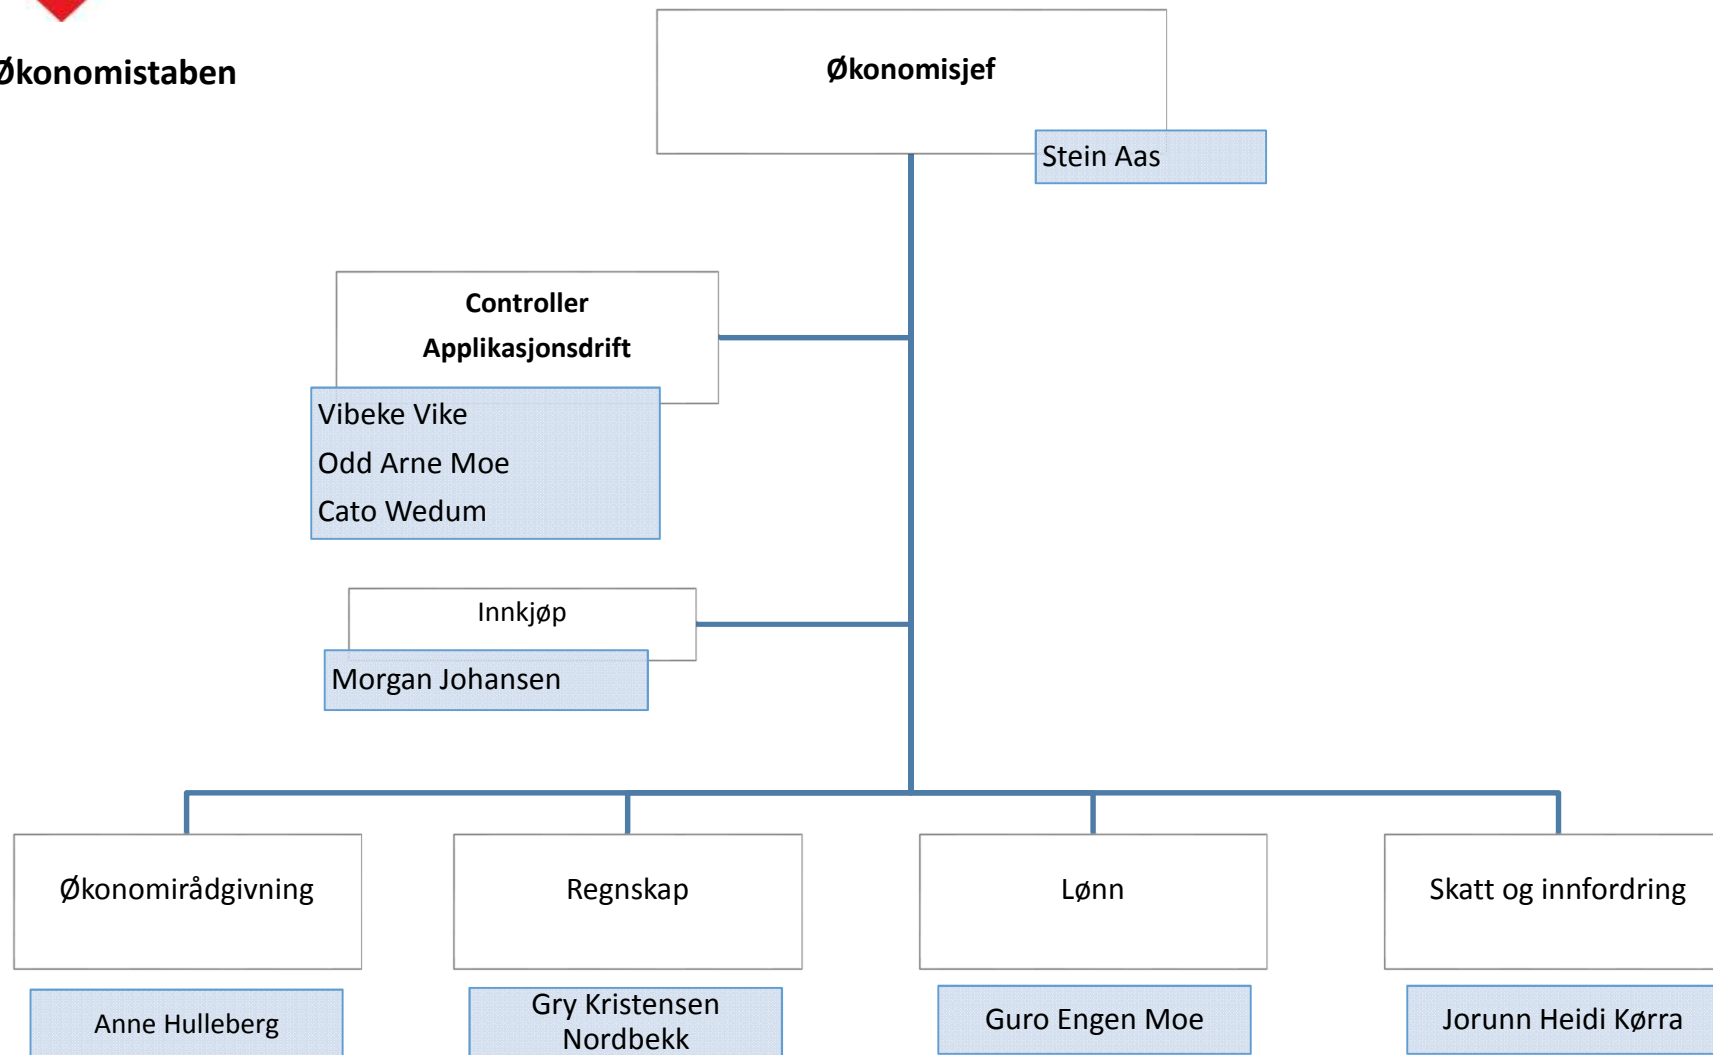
Økonomistaben

Økonomisjef

Stein Aas

Controller
Applikasjonsdrift

Vibeke Vike
Odd Arne Moe
Cato Wedum

Innkjøp

Morgan Johansen

Økonomirådgivning

Anne Hulleberg

Regnskap

Gry Kristensen Nordbekk

Lønn

Guro Engen Moe

Skatt og innfordring

Jorunn Heidi Kørra